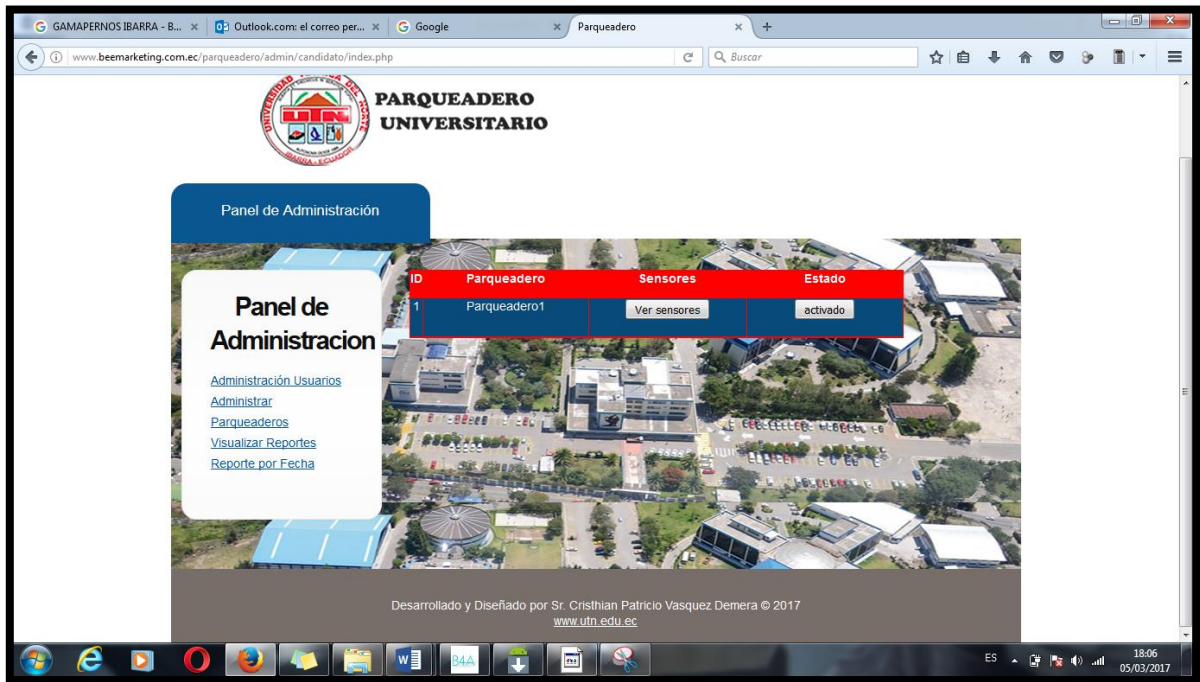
GAMAPERNOS IBARRA - B... ×
Outlook.com: el correo per... ×
Google ×
Parqueadero ×
+

www.beemarketing.com.ec/parqueadero/admin/candidato/index.php
Buscar

UNIVERSIDAD TÉCNICA DEL NORTE
UTN
IBARRA - ECUADOR

PARQUEADERO UNIVERSITARIO

Panel de Administración

Panel de Administracion

Administración Usuarios
Administrar Parqueaderos
Visualizar Reportes
Reporte por Fecha

| ID | Parqueadero | Sensores | Estado |
|---|---|---|---|
| 1 | Parqueadero1 | Ver sensores | activado |

Desarrollado y Diseñado por Sr. Cristhian Patricio Vasquez Demera © 2017
www.utn.edu.ec

B4A
ES
18:06
05/03/2017